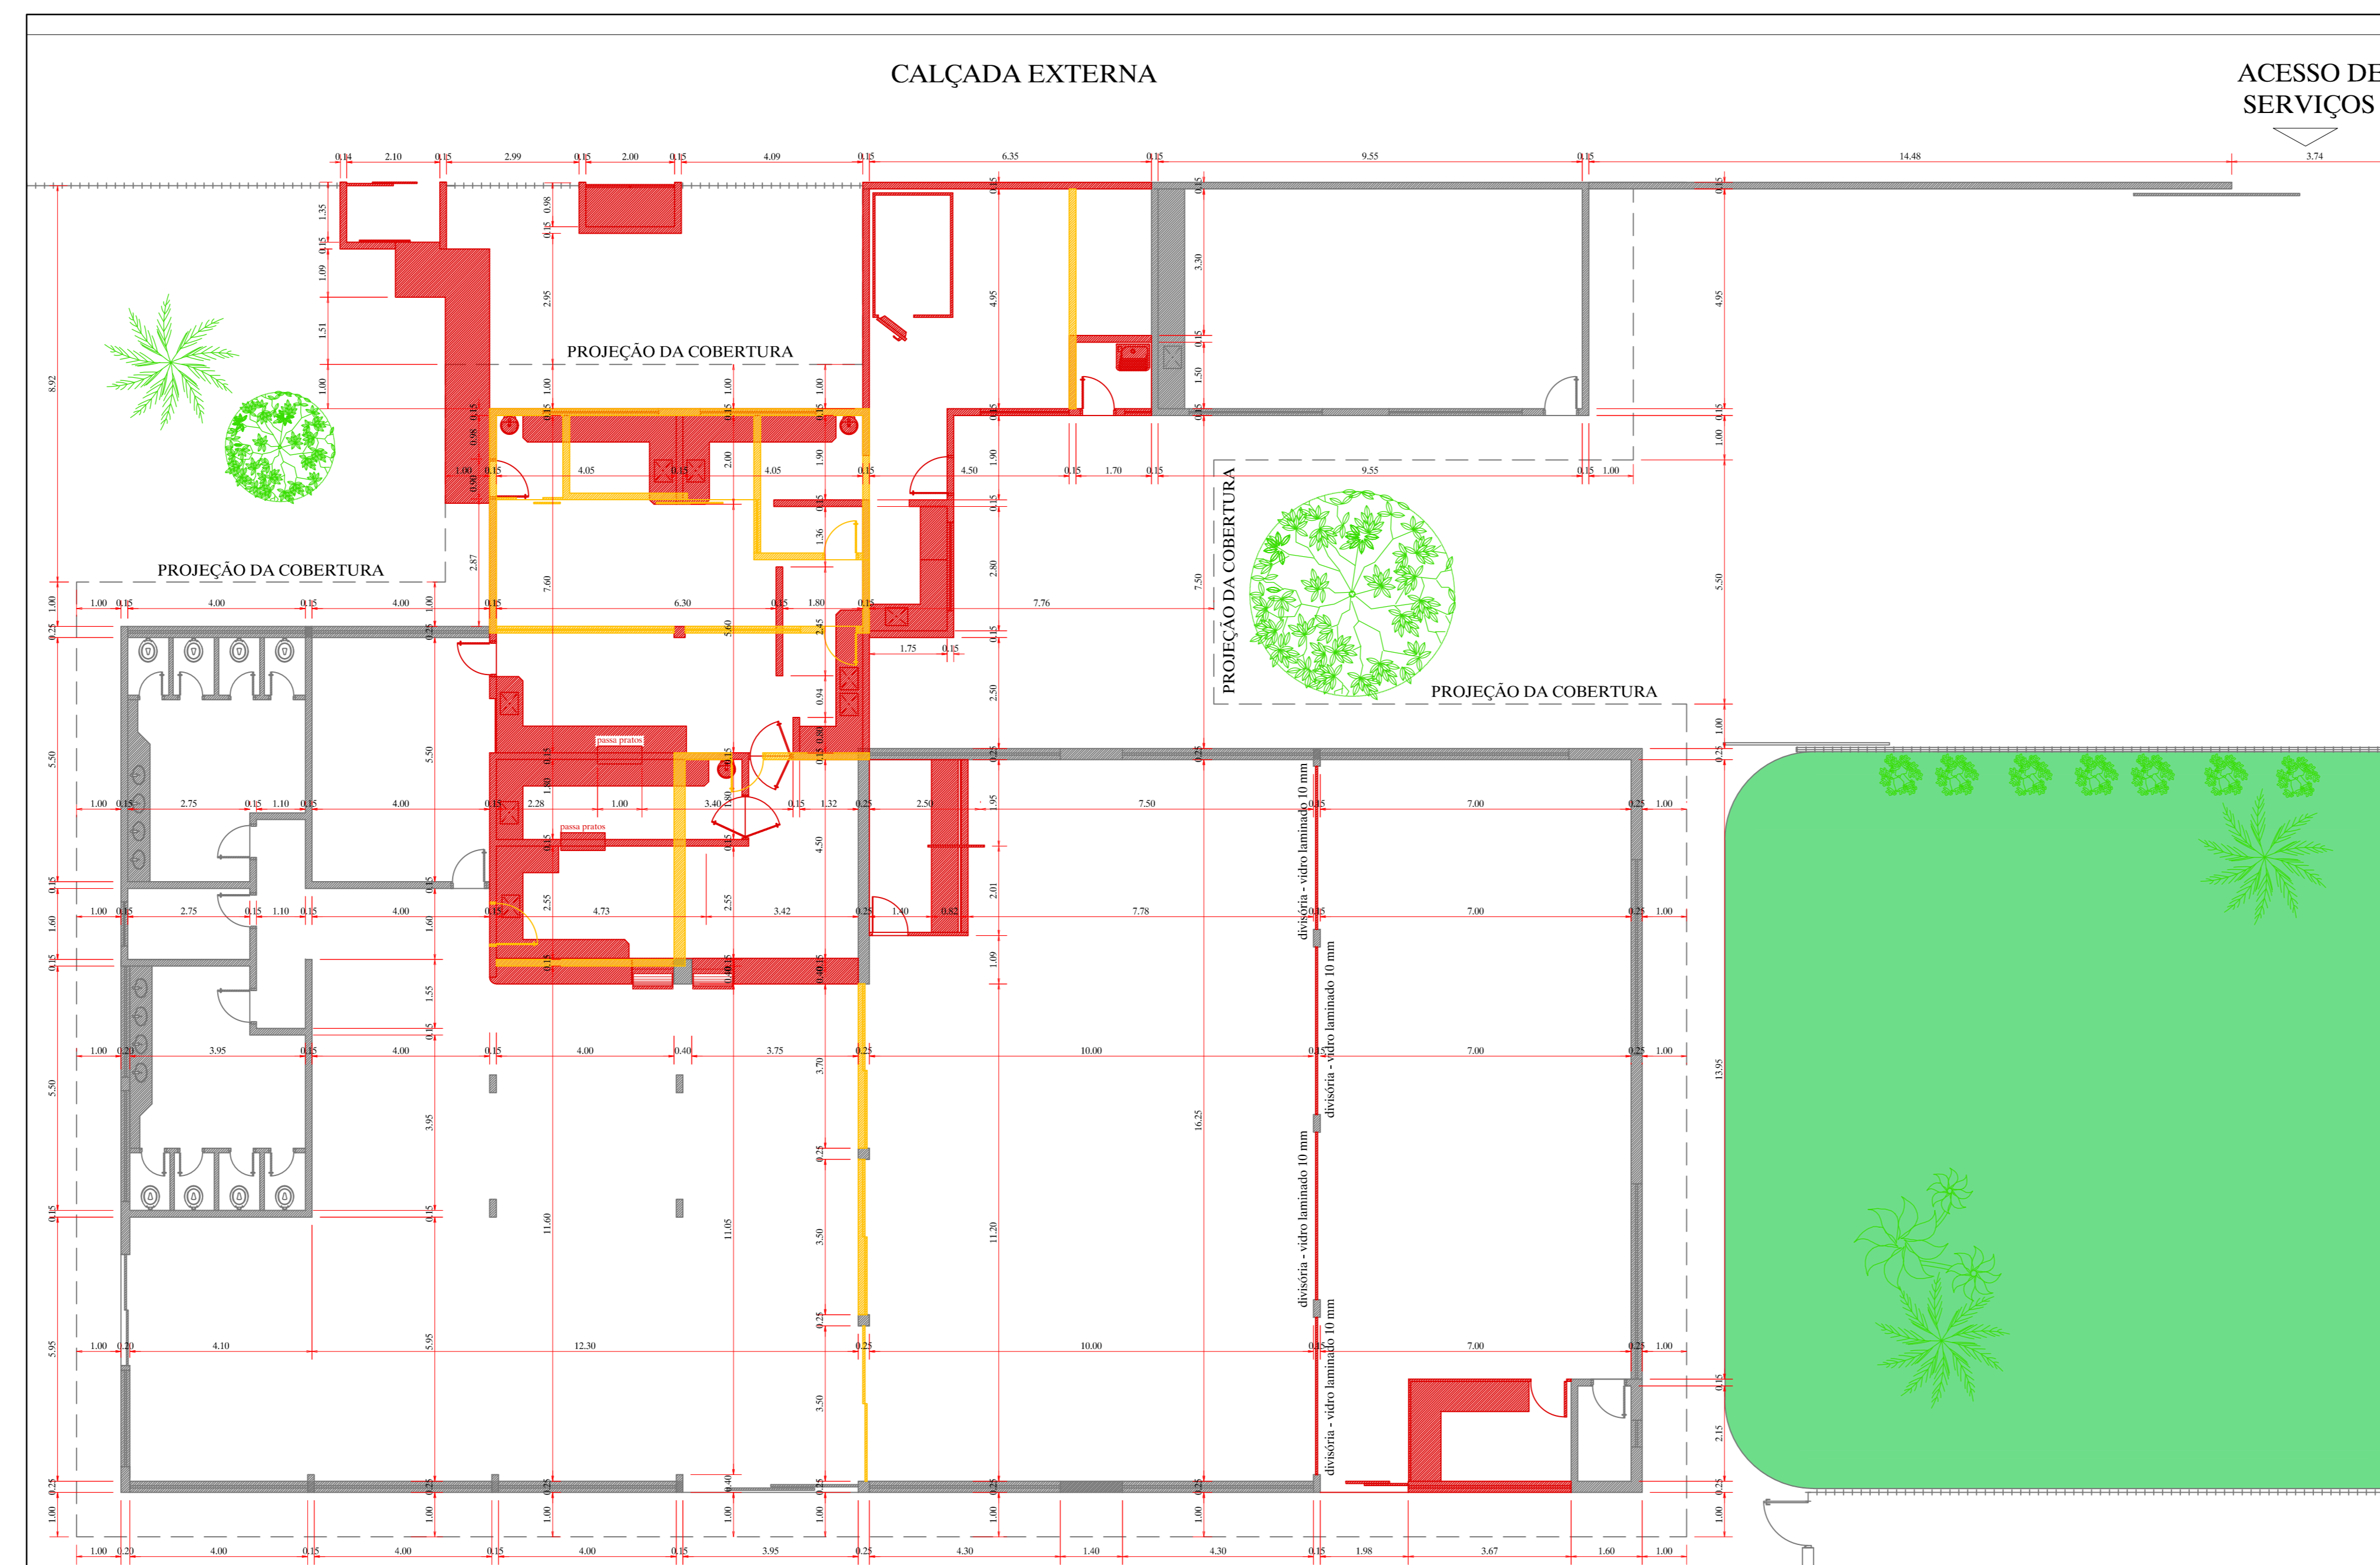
CALÇADA EXTERNA

ACESSO DE
SERVIÇOS

0.14 2.10 0.15 2.99 0.15 2.00 0.15 4.09 0.15 6.35 0.15 9.55 0.15 14.48 3.74

PROJEÇÃO DA COBERTURA

PROJEÇÃO DA COBERTURA

PROJEÇÃO DA COBERTURA

PROJEÇÃO DA COBERTURA

1.00 0.15 4.05 0.15 4.05 0.15 4.50 0.15 1.70 0.15 9.55 0.15 1.00

1.00 0.15 4.00 0.15 4.00 1.00 0.15 6.30 0.15 1.80 0.15 7.76

1.75 0.15

passa pratos

passa pratos

1.00 0.15 2.75 0.15 1.10 0.15 4.00 0.15 2.28 1.00 3.40 0.15 1.32 0.25 2.50 7.50 0.15 7.00 0.25 1.00

1.00 0.15 2.75 0.15 1.10 0.15 4.00 0.15 4.73 3.42 0.25 1.40 0.82 7.78 0.15 7.00 0.25 1.00

1.00 0.20 3.95 0.15 4.00 0.15 4.00 0.40 3.75 0.25 10.00 0.25 7.00 0.25 1.00

1.00 0.20 4.10 12.30 0.25 10.00 0.15 7.00 0.25 1.00

1.00 0.20 4.00 0.15 4.00 0.15 4.00 0.15 3.95 0.25 4.30 1.40 4.30 0.15 1.98 3.67 1.60 1.00

8.92 1.00 0.25 5.50 0.15 1.60 0.15 5.50 0.15 5.95 0.25 1.00

1.35 0.15 1.09 1.51 1.00 0.98 0.15 2.95 1.00 0.15 0.98 0.90 2.87 7.60 2.00 1.00 1.90 0.15 1.36 5.60 2.45 0.94 0.80 0.15 1.80 0.15 4.50 2.55 2.55 0.15 0.40 0.15 3.70 0.25 3.50 0.25 3.50 0.25 0.40 1.00

4.95 0.15 1.90 0.15 2.80 0.15 2.50 0.25 1.95 2.01 1.09 11.20 0.25 1.00

3.30 0.15 1.50 0.15 7.50 0.25 16.25 0.25 1.00

0.15 4.95 0.15 1.00 5.50 1.00 0.25 13.95 0.15 2.15 0.25 1.00

5.50 0.15 1.55 0.15 3.95 0.15 5.95 0.25 1.00 11.60 11.05 1.00

divisória - vidro laminado 10 mm

divisória - vidro laminado 10 mm

divisória - vidro laminado 10 mm

divisória - vidro laminado 10 mm